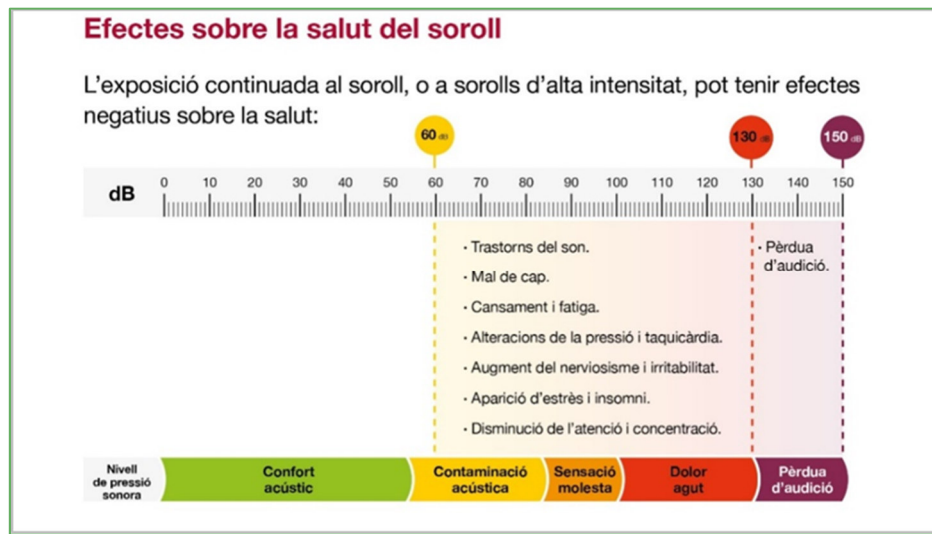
Efectes sobre la salut del soroll

L'exposició continuada al soroll, o a sorolls d'alta intensitat, pot tenir efectes negatius sobre la salut:

60 dB

130 dB

150 dB

dB 0 10 20 30 40 50 60 70 80 90 100 110 120 130 140 150

· Trastorns del son.
· Mal de cap.
· Cansament i fatiga.
· Alteracions de la pressió i taquicàrdia.
· Augment del nerviosisme i irritabilitat.
· Aparició d'estrès i insomni.
· Disminució de l'atenció i concentració.

· Pèrdua d'audició.

| Nivell de pressió sonora | Confort acústic | Contaminació acústica | Sensació molesta | Dolor agut | Pèrdua d'audició |
|---|---|---|---|---|---|